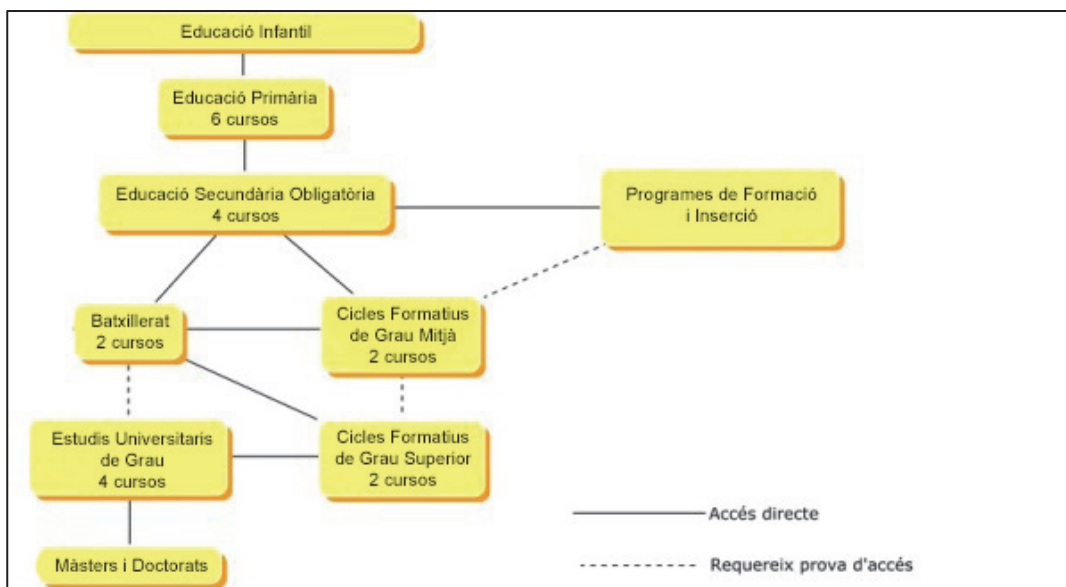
Educació Infantil

Educació Primària
6 cursos

Educació Secundària Obligatòria
4 cursos

Programes de Formació
i Inserció

Batxillerat
2 cursos

Cicles Formatius
de Grau Mitjà
2 cursos

Estudis Universitaris
de Grau
4 cursos

Cicles Formatius
de Grau Superior
2 cursos

Màsters i Doctorats

Accés directe

Requereix prova d'accés